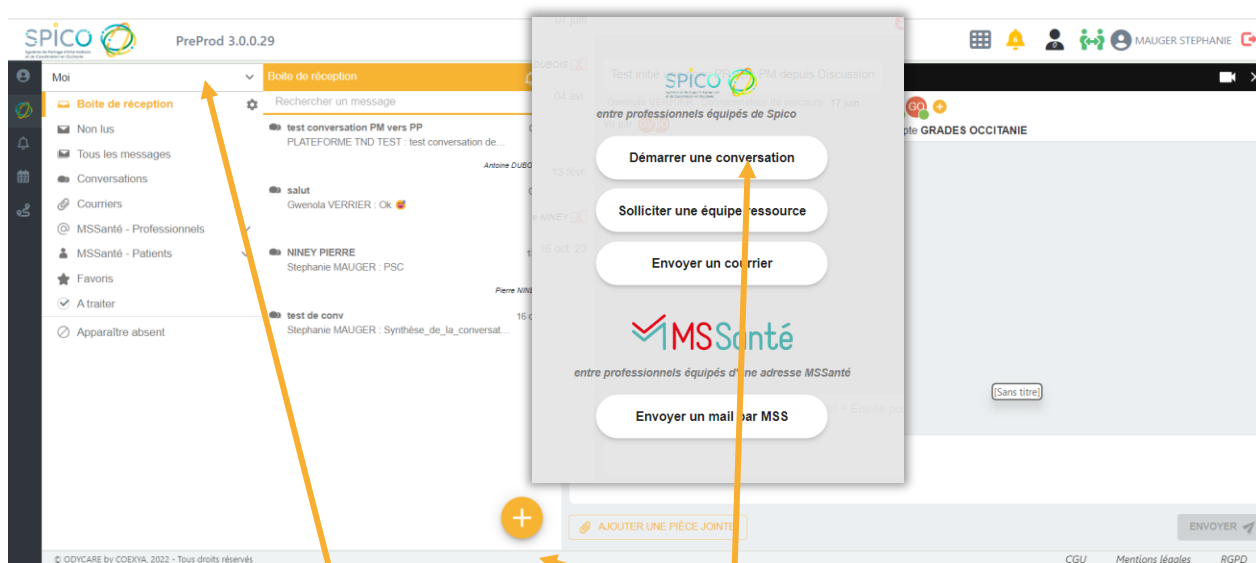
SPICO

PreProd 3.0.0.29

MAUGER STEPHANIE

Moi

Boîte de réception
Non lus
Tous les messages
Conversations
Courriers
MSSanté - Professionnels
MSSanté - Patients
Favoris
A traiter
Apparaître absent

Boîte de réception

Rechercher un message

test conversation PM vers PP
PLATEFORME TND TEST : test conversation de...
Antoine DUBO

salut
Gwenola VERRIER : Ok

NINEY PIERRE
Stephanie MAUGER : PSC
Pierre NIN

test de conv
Stephanie MAUGER : Synthèse_de_la_conversat...

SPICO
entre professionnels équipés de Spico

Démarrer une conversation

Solliciter une équipe ressource

Envoyer un courrier

MSSanté
entre professionnels équipés d'une adresse MSSanté

Envoyer un mail par MSS

GRADES OCCITANIE

[Sans titre]

AJOUTER UNE PIÈCE JOINTE

ENVOYER

© ODYCARE by COEXYA, 2022 - Tous droits réservés

CGU Mentions légales RGPD